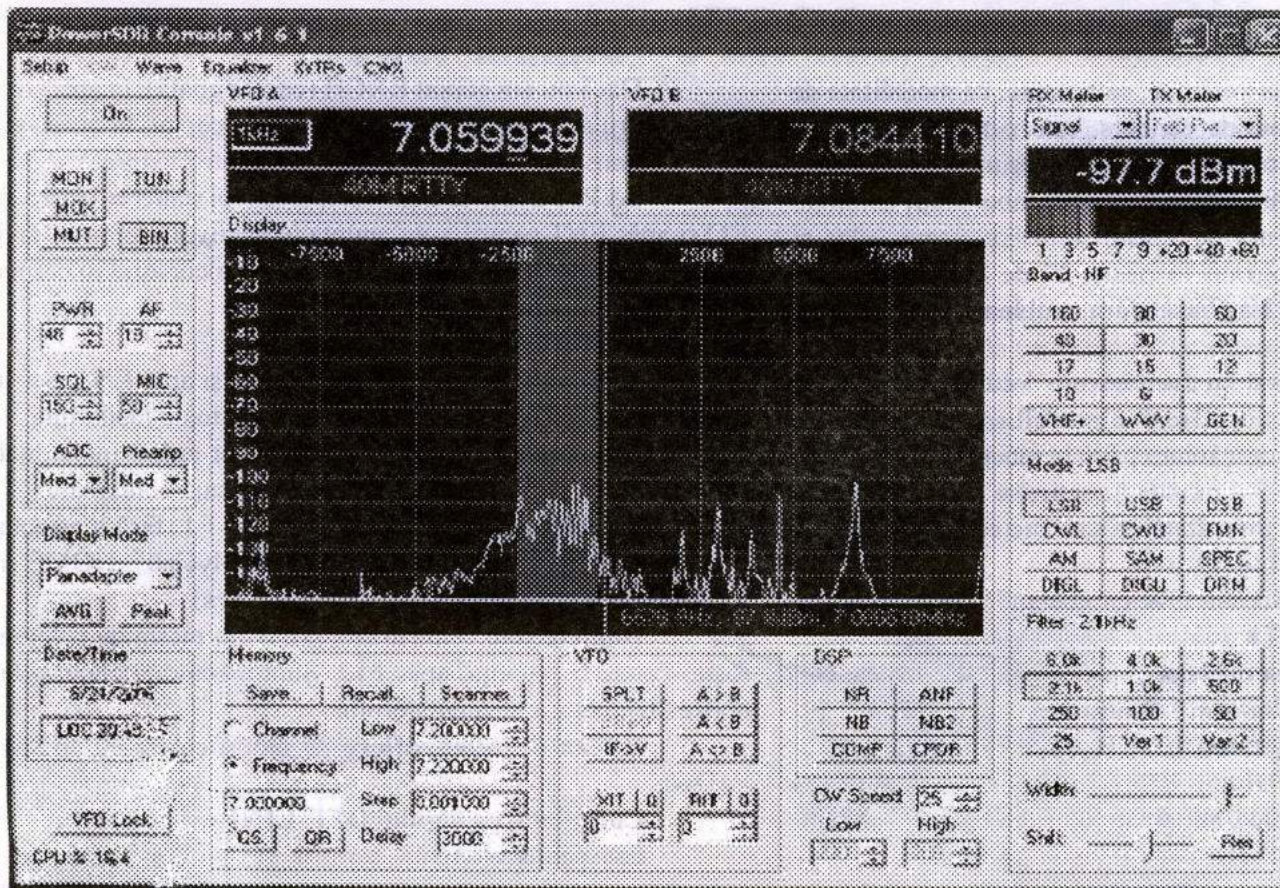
PowerSDR Console v1.6.1

Setup Wave Equalizer XVTRs CWX

On

MON TUN
MOX
MUT BIN

PWR AF
48 18

SQL MIC
150 50

AGC Preamp
Med Med

Display Mode
Panadapter
AVG Peak

Date/Time
6/21/2006
UTC 20:48:15

VFO Lock

CPU %: 18.4

VFO A
1kHz
7.059939
40M RTTY

VFO B
7.084410
40M RTTY

Display
-7500 -5000 -2500 2500 5000 7500
-10
-20
-30
-40
-50
-60
-70
-80
-90
-100
-110
-120
-130
-140

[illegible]

Memory
Save... Recall... Scanner...
Channel Low 7.200000
Frequency High 7.220000
7.000000 Step 0.001000
QS QR Delay 3000

VFO
SPLT A > B
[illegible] A < B
IF>V A <> B
XIT 0 RIT 0
0 0

DSP
NR ANF
NB NB2
COMP CPDR

CW Speed 25
Low High

RX Meter TX Meter
Signal Fwd Pwr
-97.7 dBm
1 3 5 7 9 +20 +40 +60

Band - HF
160 80 60
40 30 20
17 15 12
10 6
VHF+ WWV GEN

Mode - LSB
LSB USB DSB
CWL CWU FMN
AM SAM SPEC
DIGL DIGU DRM

Filter - 2.1kHz
6.0k 4.0k 2.6k
2.1k 1.0k 500
250 100 50
25 Var 1 Var 2

Width
Shift
Res